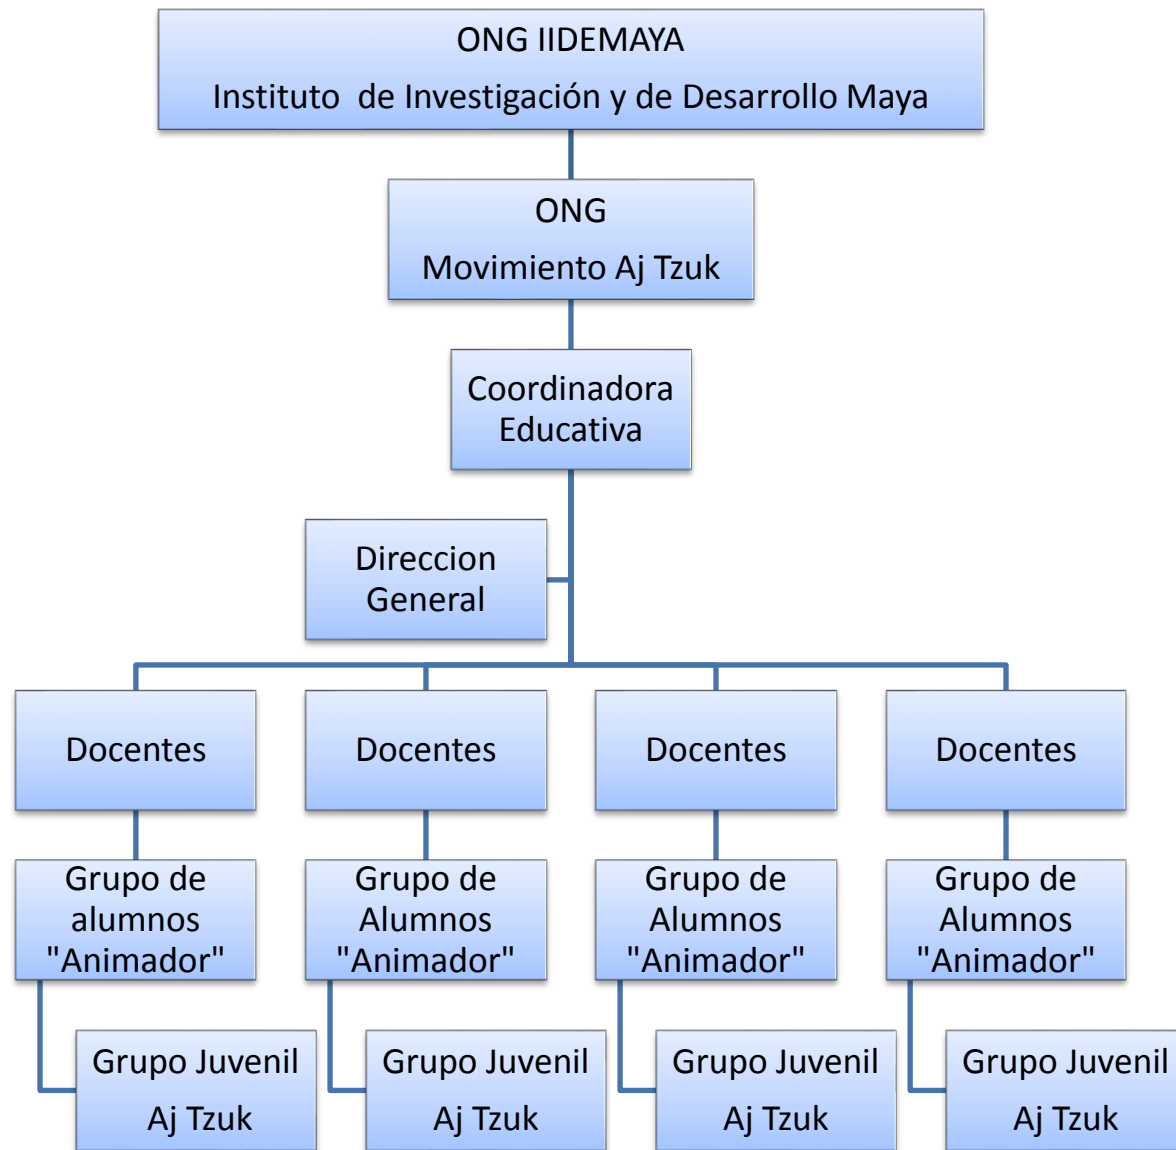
ONG IIDEMAYA

Instituto de Investigación y de Desarrollo Maya

ONG

Movimiento Aj Tzuk

Coordinadora Educativa

Direccion General

Docentes

Docentes

Docentes

Docentes

Grupo de alumnos "Animador"

Grupo de Alumnos "Animador"

Grupo de Alumnos "Animador"

Grupo de Alumnos "Animador"

Grupo Juvenil Aj Tzuk

Grupo Juvenil Aj Tzuk

Grupo Juvenil Aj Tzuk

Grupo Juvenil Aj Tzuk